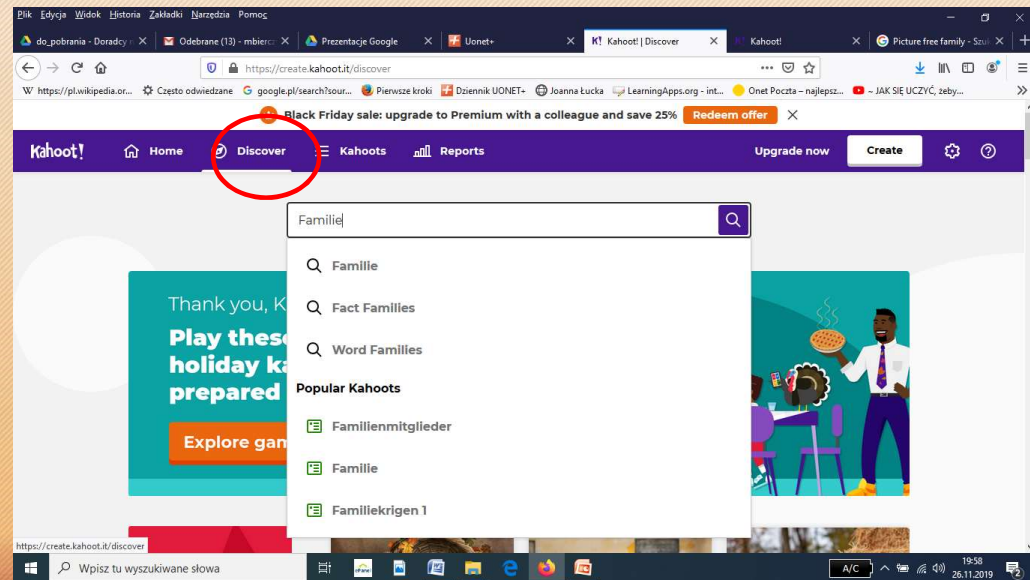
Plik Edycja Widok Historia Zakładki Narzędzia Pomoc

do_pobrania - Doradcy ×
Odebrane (13) - mbierc ×
Prezentacje Google ×
Uonet+ ×
Kahoot! | Discover ×
Kahoot! ×
Picture free family - Szu ×

https://create.kahoot.it/discover

https://pl.wikipedia.or... Często odwiedzane google.pl/search?sour... Pierwsze kroki Dziennik UONET+ Joanna Łucka LearningApps.org - int... Onet Poczta – najlepsz... ~ JAK SIĘ UCZYĆ, żeby...

Black Friday sale: upgrade to Premium with a colleague and save 25% Redeem offer

Kahoot! Home Discover Kahoots Reports Upgrade now Create

Familie

Familie

Fact Families

Word Families

Popular Kahoots

Familienmitglieder

Familie

Familiekrigen 1

Thank you, K

Play these holiday ka prepared

Explore gam

https://create.kahoot.it/discover

Wpisz tu wyszukiwane słowa

A/C 19:58 26.11.2019